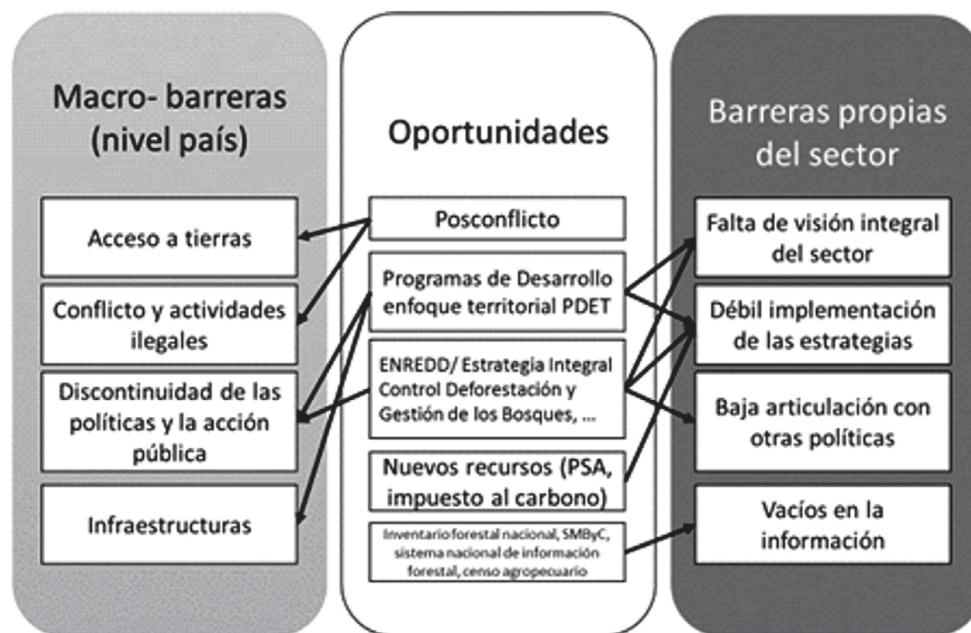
Macro- barreras (nivel país)

Acceso a tierras

Conflicto y actividades ilegales

Discontinuidad de las políticas y la acción pública

Infraestructuras

Oportunidades

Posconflicto

Programas de Desarrollo enfoque territorial PDET

ENREDD/ Estrategia Integral Control Deforestación y Gestión de los Bosques, ...

Nuevos recursos (PSA, impuesto al carbono)

Inventario forestal nacional, SMByC, sistema nacional de información forestal, censo agropecuario

Barreras propias del sector

Falta de visión integral del sector

Débil implementación de las estrategias

Baja articulación con otras políticas

Vacíos en la información